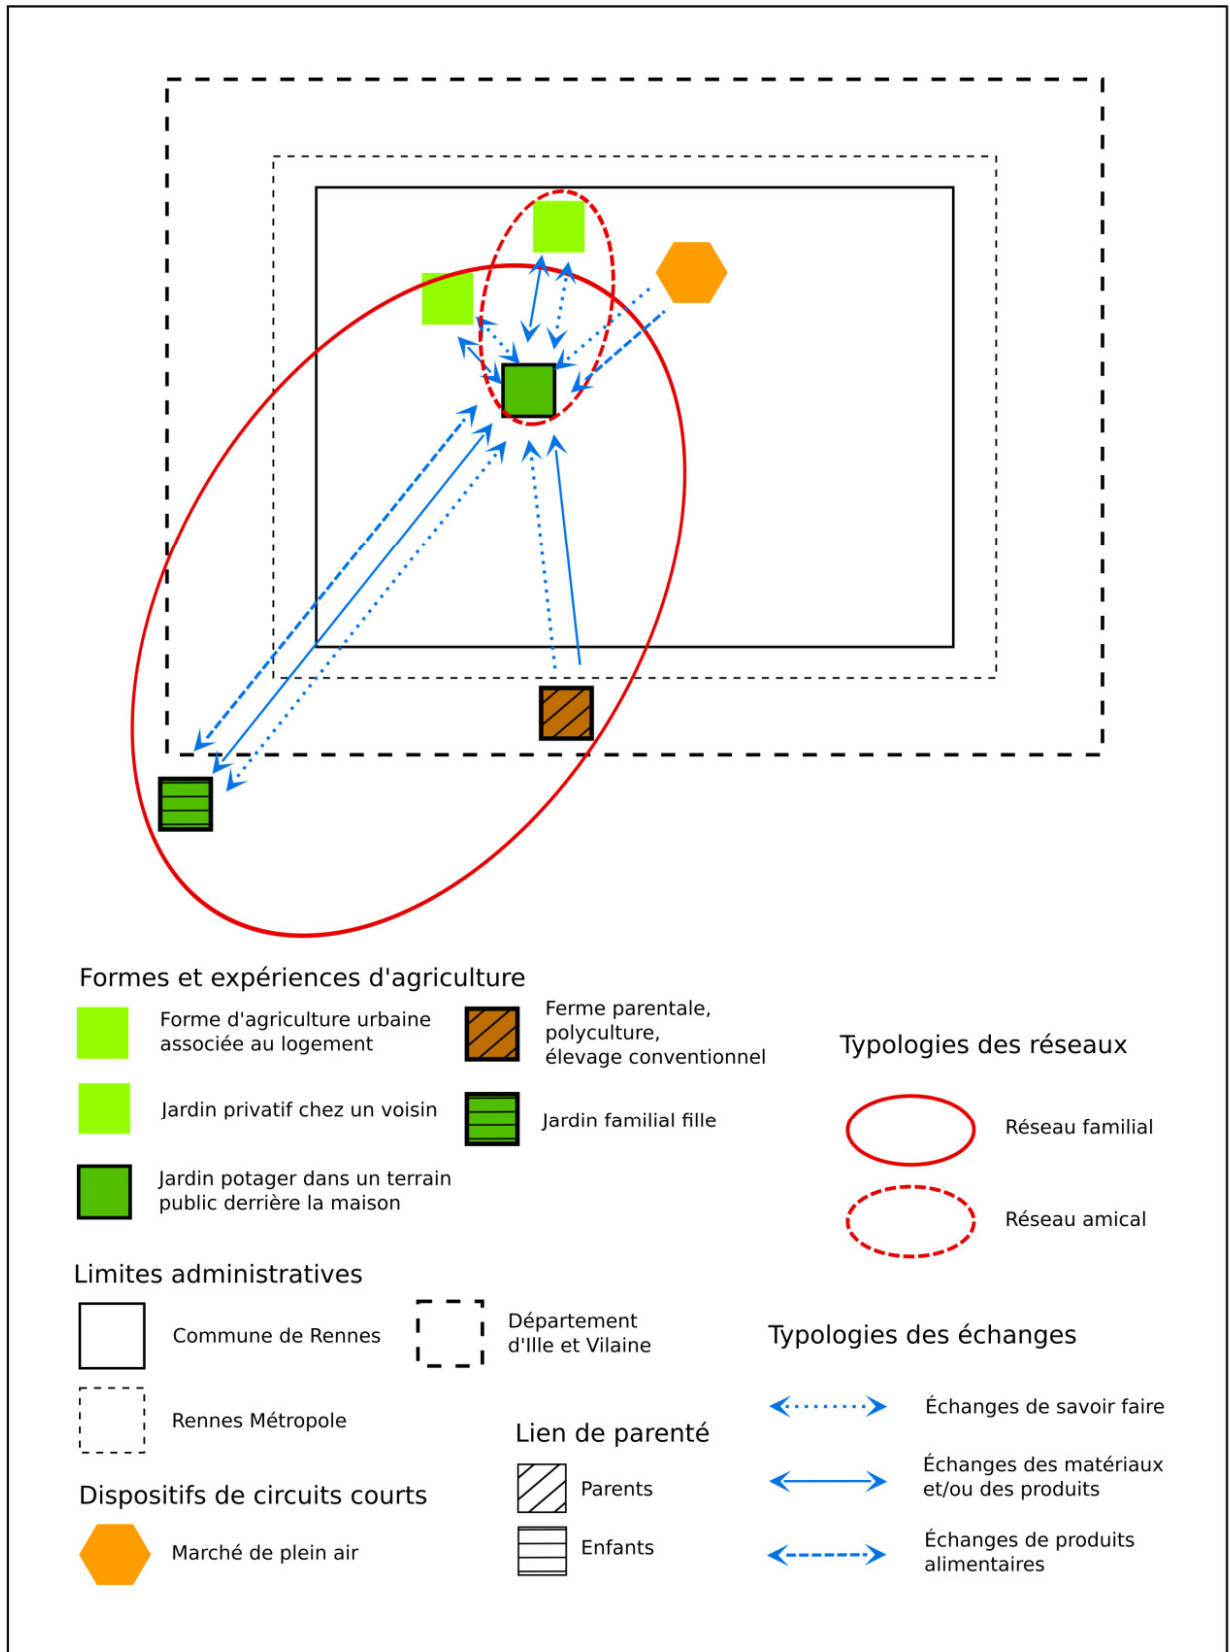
Formes et expériences d'agriculture

Forme d'agriculture urbaine associée au logement

Jardin privatif chez un voisin

Jardin potager dans un terrain public derrière la maison

Ferme parentale, polyculture, élevage conventionnel

Jardin familial fille

Typologies des réseaux

Réseau familial

Réseau amical

Limites administratives

Commune de Rennes

Département d'Ille et Vilaine

Rennes Métropole

Dispositifs de circuits courts

Marché de plein air

Lien de parenté

Parents

Enfants

Typologies des échanges

Échanges de savoir faire

Échanges des matériaux et/ou des produits

Échanges de produits alimentaires